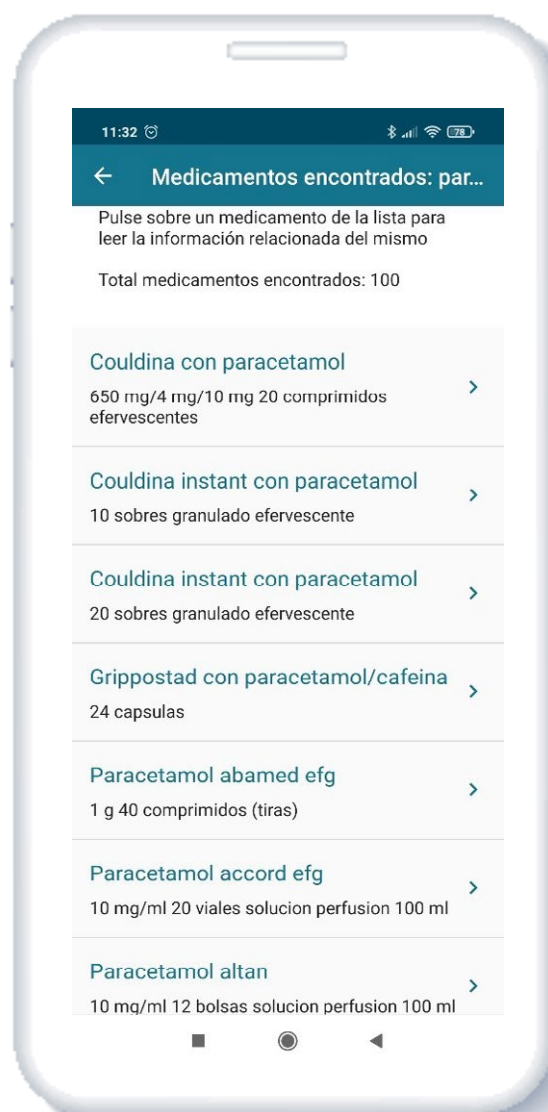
11:32

78

←

Medicamentos encontrados: par...

Pulse sobre un medicamento de la lista para leer la información relacionada del mismo

Total medicamentos encontrados: 100

Couldina con paracetamol
650 mg/4 mg/10 mg 20 comprimidos efervescentes

Couldina instant con paracetamol
10 sobres granulado efervescente

Couldina instant con paracetamol
20 sobres granulado efervescente

Grippostad con paracetamol/cafeina
24 capsulas

Paracetamol abamed efg
1 g 40 comprimidos (tiras)

Paracetamol accord efg
10 mg/ml 20 viales solucion perfusion 100 ml

Paracetamol altan
10 mg/ml 12 bolsas solucion perfusion 100 ml